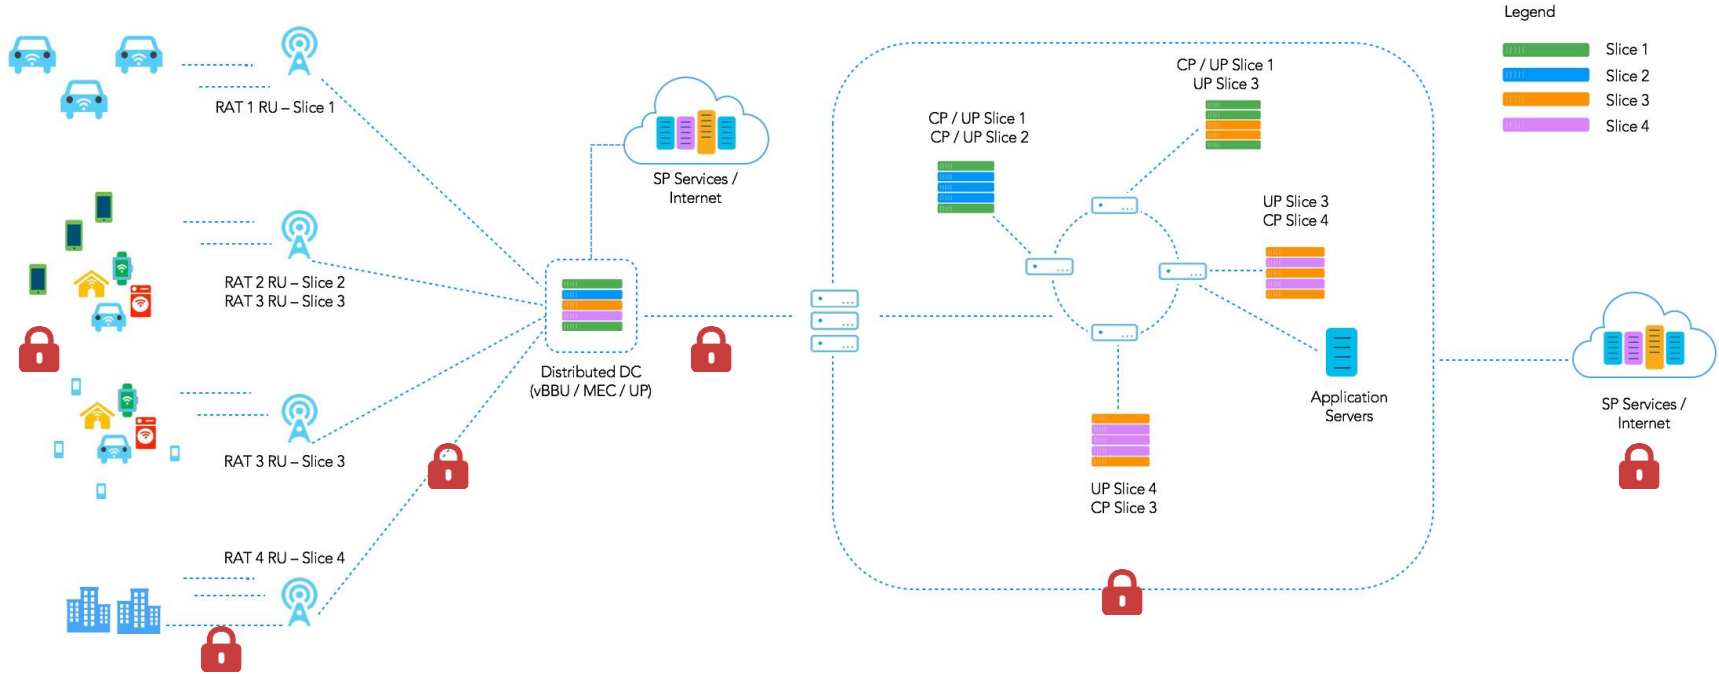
Legend
Slice 1
Slice 2
Slice 3
Slice 4

RAT 1 RU – Slice 1

RAT 2 RU – Slice 2
RAT 3 RU – Slice 3

RAT 3 RU – Slice 3

RAT 4 RU – Slice 4

SP Services / Internet

Distributed DC (vBBU / MEC / UP)

CP / UP Slice 1
CP / UP Slice 2

CP / UP Slice 1
UP Slice 3

UP Slice 3
CP Slice 4

Application Servers

UP Slice 4
CP Slice 3

SP Services / Internet